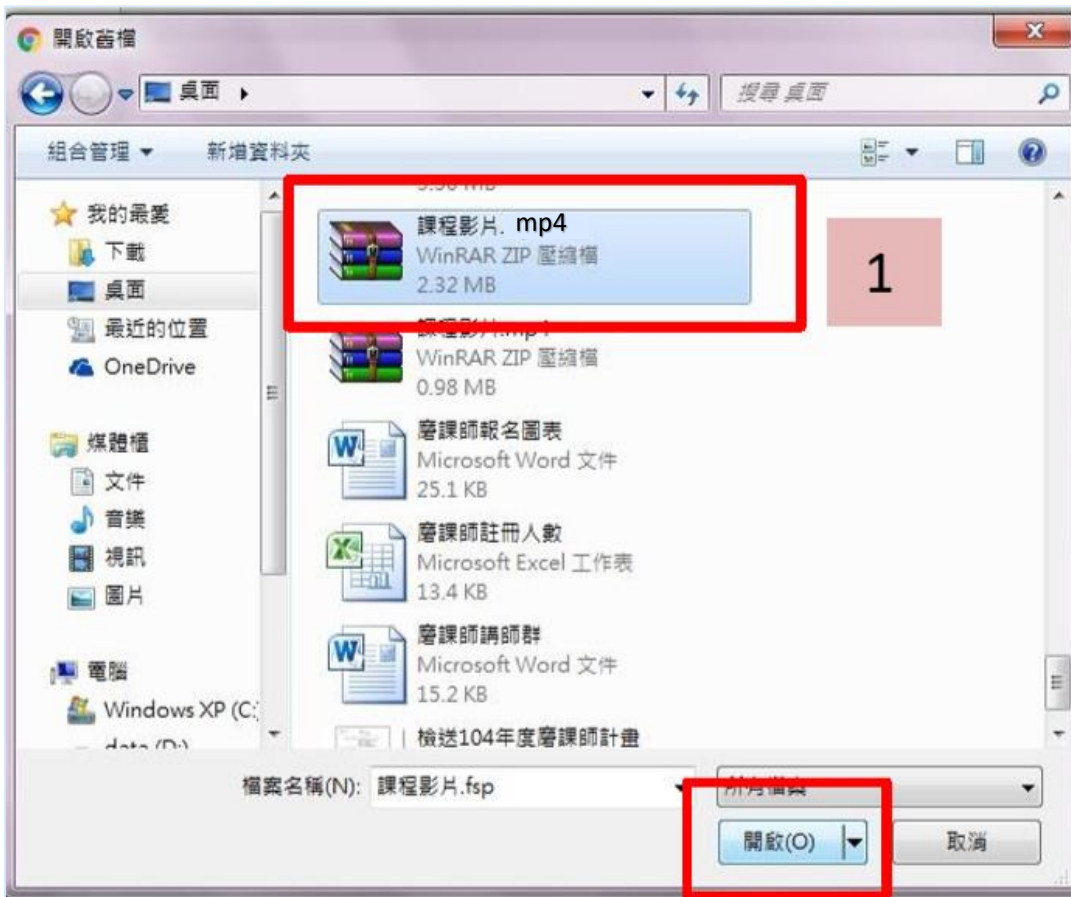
開啟舊檔

桌面 ▸

搜尋 桌面

組合管理 ▾　新增資料夾

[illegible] MB

課程影片. mp4
WinRAR ZIP 壓縮檔
2.32 MB

1

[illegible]
WinRAR ZIP 壓縮檔
0.98 MB

磨課師報名圖表
Microsoft Word 文件
25.1 KB

磨課師註冊人數
Microsoft Excel 工作表
13.4 KB

磨課師講師群
Microsoft Word 文件
15.2 KB

檢送104年度磨課師計畫

我的最愛
下載
桌面
最近的位置
OneDrive

媒體櫃
文件
音樂
視訊
圖片

電腦
Windows XP (C:)
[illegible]

檔案名稱(N): 課程影片.fsp

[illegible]

開啟(O)　取消